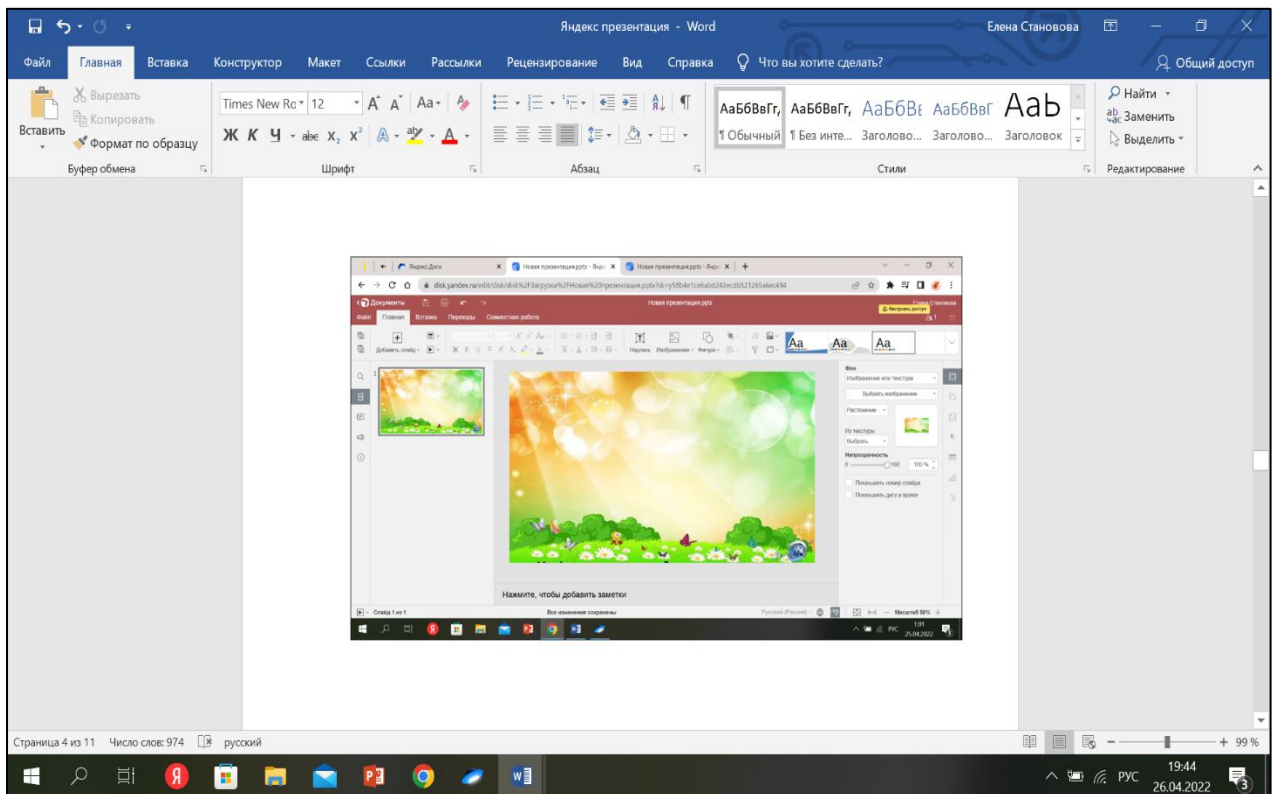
Яндекс презентация - Word

Елена Становова

Файл Главная Вставка Конструктор Макет Ссылки Рассылки Рецензирование Вид Справка Что вы хотите сделать?

Общий доступ

Вставить

Вырезать

Копировать

Формат по образцу

Буфер обмена

Times New Ro 12

Ж К Ч abc $X_2$ $X^2$

Шрифт

Абзац

АаБбВвГг, АаБбВвГг, АаБбВ АаБбВвГ АаБ

¶ Обычный ¶ Без инте... Заголово... Заголово... Заголовок

Стили

Найти

Заменить

Выделить

Редактирование

Яндекс Диск

Новая презентация.pptx - Янде

Новая презентация.pptx - Янде

disk.yandex.ru/edit/disk/disk%2FЗагрузки%2FНовая%20презентация.pptx?sk=y58b4e1ce6abd243ecdb52126 5a6ec494

Документы

Новая презентация.pptx

Елена Становова

Настроить доступ

Файл Главная Вставка Переходы Совместная работа

Добавить слайд

Надпись Изображение Фигура

Aa Aa Aa

Фон

Изображение или текстура

Выбрать изображение

Растяжение

Из текстуры

Выбрать

Непрозрачность

0 100 100 %

Показывать номер слайда

Показывать дату и время

Нажмите, чтобы добавить заметки

Слайд 1 из 1

Все изменения сохранены

Русский (Россия)

Масштаб 60 %

РУС 1:01 25.04.2022

Страница 4 из 11 Число слов: 974 русский

99 %

РУС 19:44 26.04.2022